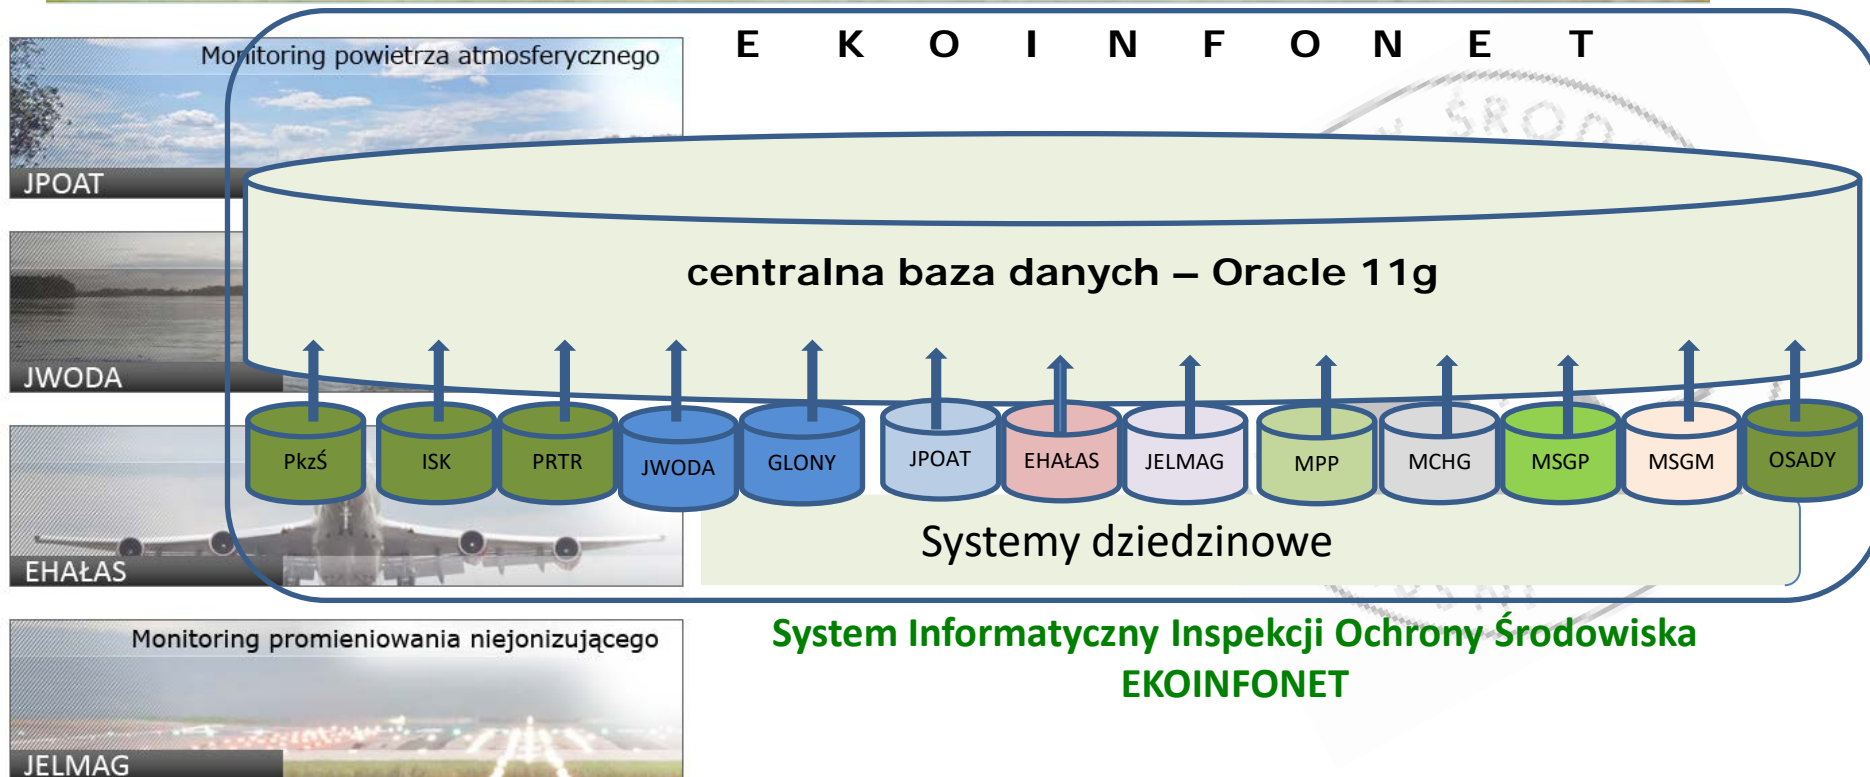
Monitoring powietrza atmosferycznego

JPOAT

JWODA

EHAŁAS

Monitoring promieniowania niejonizującego

JELMAG

E K O I N F O N E T

centralna baza danych – Oracle 11g

PkzŚ ISK PRTR JWODA GLONY JPOAT EHAŁAS JELMAG MPP MCHG MSGP MSGM OSADY

Systemy dziedzinowe

System Informatyczny Inspekcji Ochrony Środowiska EKOINFONET